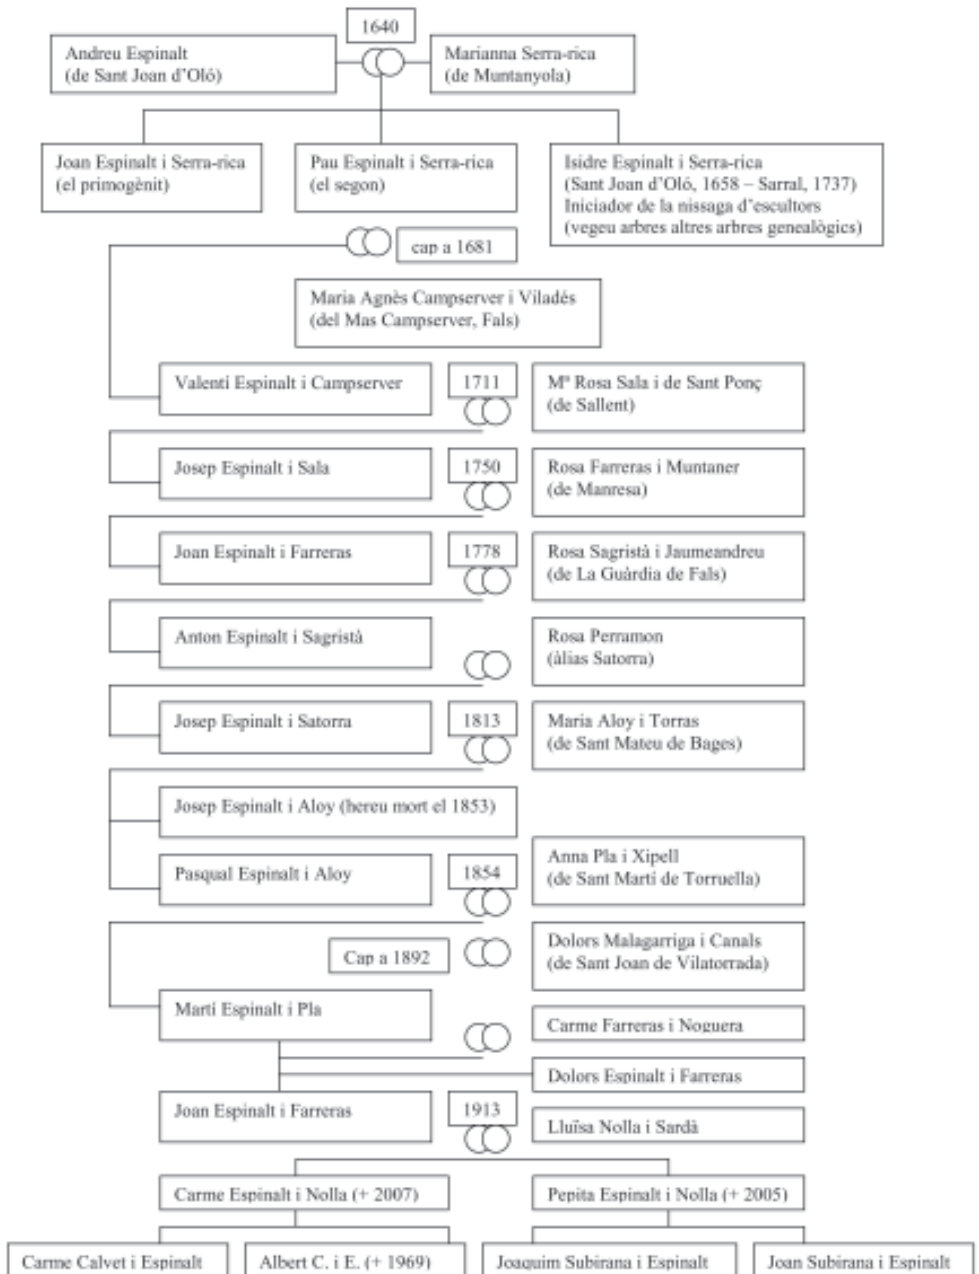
1640

Andreu Espinalt (de Sant Joan d'Oló)

Marianna Serra-rica (de Muntanyola)

Joan Espinalt i Serra-rica (el primogènit)

Pau Espinalt i Serra-rica (el segon)

Isidre Espinalt i Serra-rica (Sant Joan d'Oló, 1658 – Sarral, 1737) Iniciador de la nissaga d'escultors (vegeu arbres altres arbres genealògics)

cap a 1681

Maria Agnès Campserver i Viladés (del Mas Campserver, Fals)

Valentí Espinalt i Campserver

1711

Mª Rosa Sala i de Sant Ponç (de Sallent)

Josep Espinalt i Sala

1750

Rosa Farreras i Muntaner (de Manresa)

Joan Espinalt i Farreras

1778

Rosa Sagristà i Jaumeandreu (de La Guàrdia de Fals)

Anton Espinalt i Sagristà

Rosa Perramon (àlias Satorra)

Josep Espinalt i Satorra

1813

Maria Aloy i Torras (de Sant Mateu de Bages)

Josep Espinalt i Aloy (hereu mort el 1853)

Pasqual Espinalt i Aloy

1854

Anna Pla i Xipell (de Sant Martí de Torruella)

Cap a 1892

Dolors Malagarriga i Canals (de Sant Joan de Vilatorrada)

Martí Espinalt i Pla

Carme Farreras i Noguera

Dolors Espinalt i Farreras

Joan Espinalt i Farreras

1913

Lluïsa Nolla i Sardà

Carme Espinalt i Nolla (+ 2007)

Pepita Espinalt i Nolla (+ 2005)

Carme Calvet i Espinalt

Albert C. i E. (+ 1969)

Joaquim Subirana i Espinalt

Joan Subirana i Espinalt